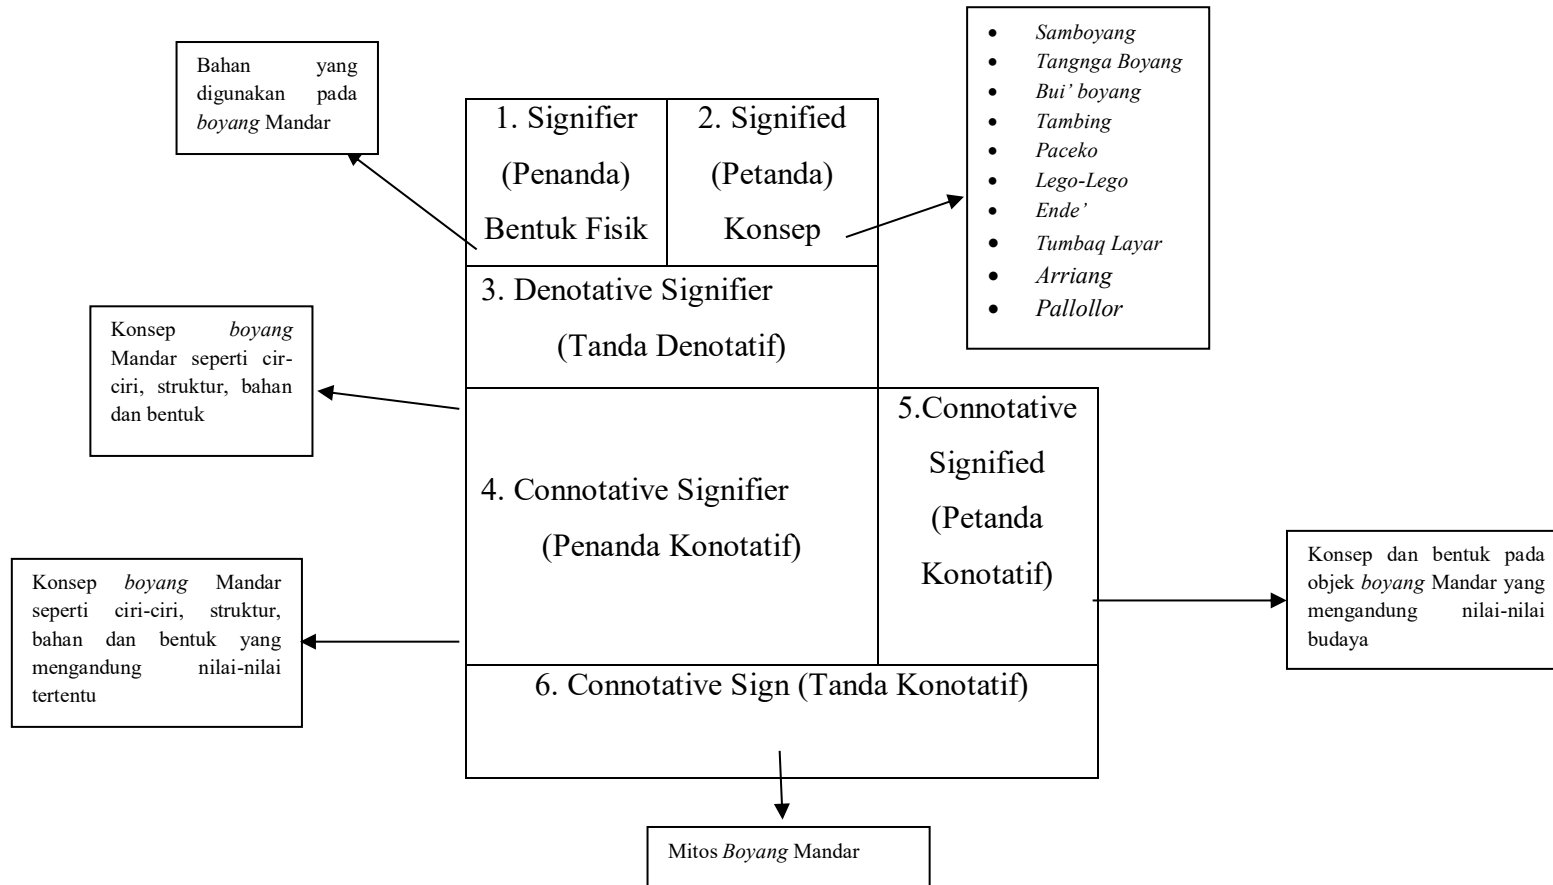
Bahan yang digunakan pada *boyang* Mandar

1. Signifier (Penanda) Bentuk Fisik

2. Signified (Petanda) Konsep

- Samboyang
- Tangnga Boyang
- Bui' boyang
- Tambing
- Paceko
- Lego-Lego
- Ende'
- Tumbaq Layar
- Arriang
- Pallollor

3. Denotative Signifier (Tanda Denotatif)

Konsep *boyang* Mandar seperti ciri-ciri, struktur, bahan dan bentuk

4. Connotative Signifier (Penanda Konotatif)

5.Connotative Signified (Petanda Konotatif)

Konsep *boyang* Mandar seperti ciri-ciri, struktur, bahan dan bentuk yang mengandung nilai-nilai tertentu

Konsep dan bentuk pada objek *boyang* Mandar yang mengandung nilai-nilai budaya

6. Connotative Sign (Tanda Konotatif)

Mitos *Boyang* Mandar